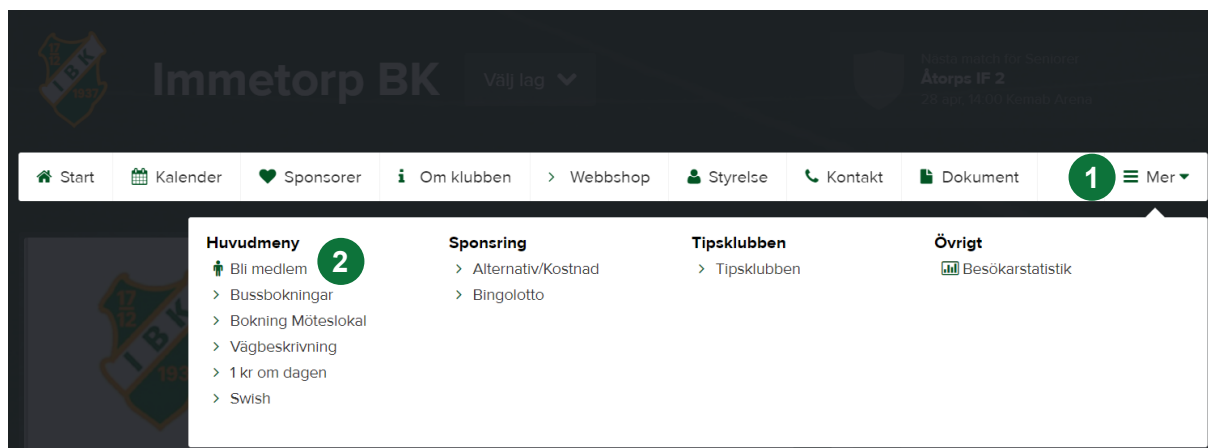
IBK 1937

Immetorp BK

Välj lag

Nästa match för Seniorer
Åtorps IF 2
28 apr. 18:00 Kennab Arena

Start
Kalender
Sponsorer
Om klubben
Webbshop
Styrelse
Kontakt
Dokument
1
Mer

Huvudmeny
Bli medlem
2
Bussbokningar
Bokning Möteslokal
Vägbeskrivning
1 kr om dagen
Swish

Sponsring
Alternativ/Kostnad
Bingolotto

Tipsklubben
Tipsklubben

Övrigt
Besökarstatistik